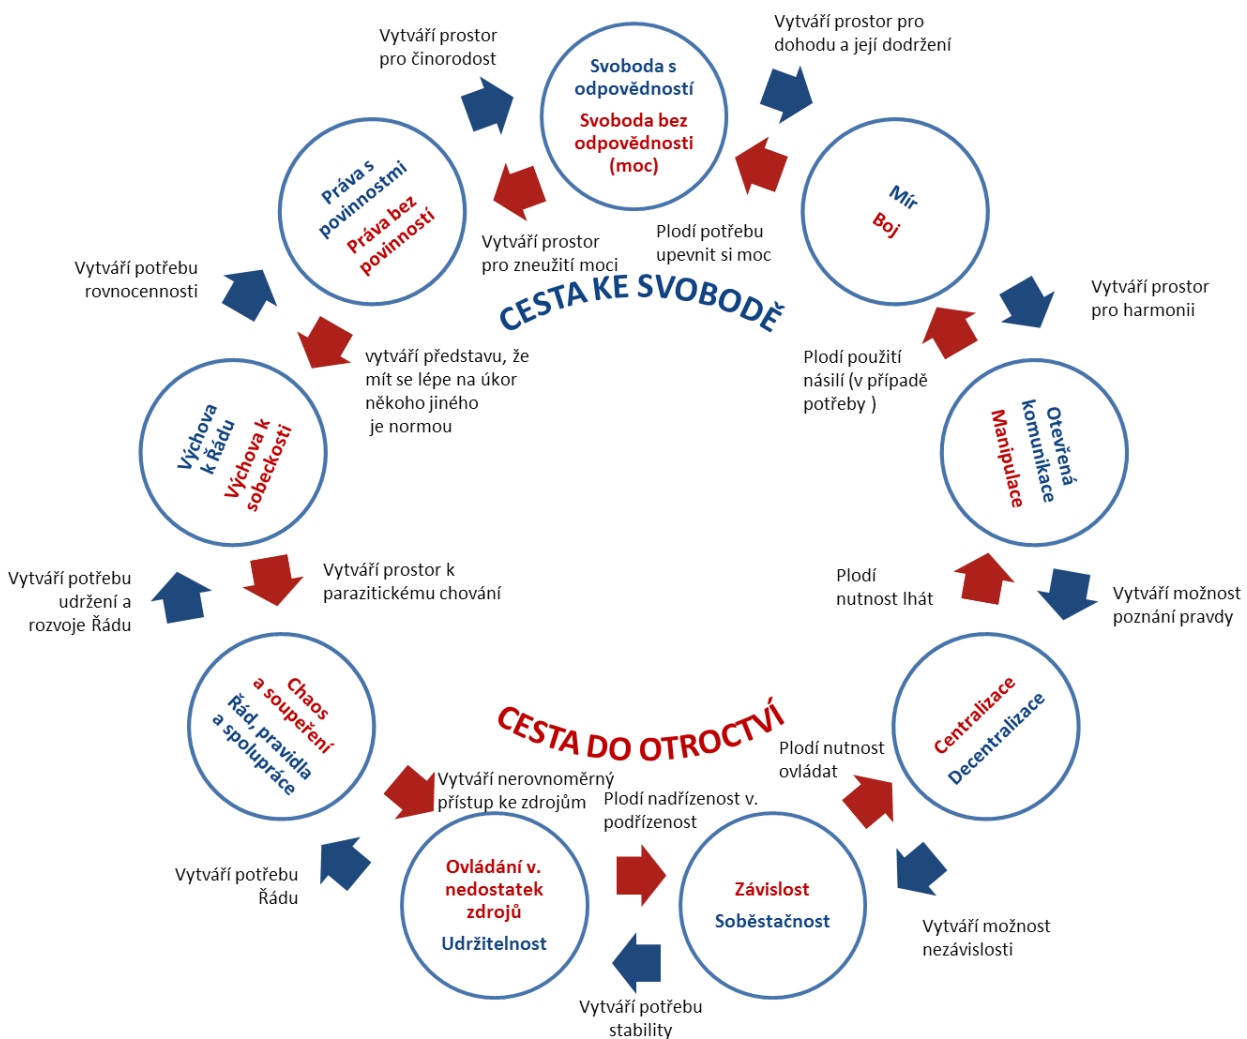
Vytváří prostor pro činorodost

Svoboda s odpovědností

Svoboda bez odpovědnosti (moc)

Vytváří prostor pro dohodu a její dodržení

Práva s povinnostmi

Práva bez povinností

Vytváří prostor pro zneužití moci

Plodí potřebu upevnit si moc

Mír

Boj

Vytváří potřebu rovnocennosti

CESTA KE SVOBODĚ

Vytváří prostor pro harmonii

vytváří představu, že mít se lépe na úkor někoho jiného je normou

Plodí použití násilí (v případě potřeby )

Výchova k Řádu

Výchova k sobeckosti

Otevřená komunikace

Manipulace

Vytváří potřebu udržení a rozvoje Řádu

Vytváří prostor k parazitickému chování

Plodí nutnost lhát

Vytváří možnost poznání pravdy

Chaos a soupeření

Řád, pravidla a spolupráce

CESTA DO OTROCTVÍ

Centralizace

Decentralizace

Vytváří nerovnoměrný přístup ke zdrojům

Plodí nutnost ovládat

Plodí nadřízenost v. podřízenost

Vytváří potřebu Řádu

Ovládání v. nedostatek zdrojů

Udržitelnost

Závislost

Soběstačnost

Vytváří možnost nezávislosti

Vytváří potřebu stability